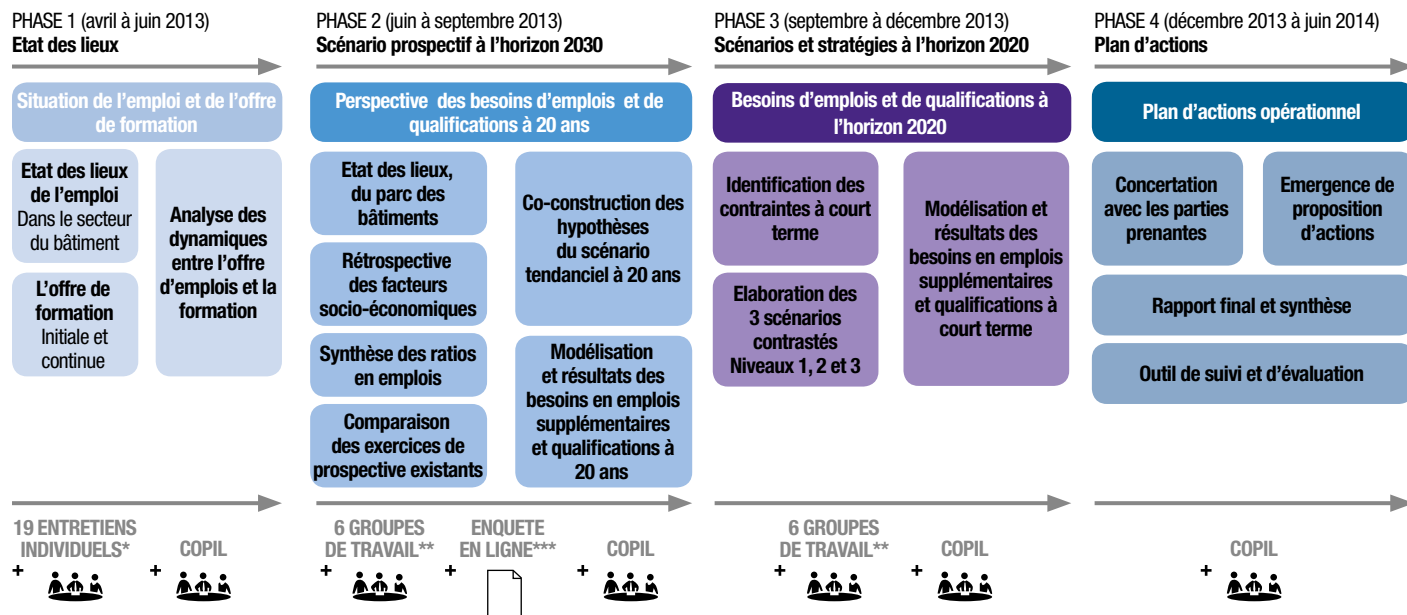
PHASE 1 (avril à juin 2013)
Etat des lieux

Situation de l'emploi et de l'offre de formation

Etat des lieux de l'emploi Dans le secteur du bâtiment

L'offre de formation Initiale et continue

Analyse des dynamiques entre l'offre d'emplois et la formation

PHASE 2 (juin à septembre 2013)
Scénario prospectif à l'horizon 2030

Perspective des besoins d'emplois et de qualifications à 20 ans

Etat des lieux, du parc des bâtiments

Rétrospective des facteurs socio-économiques

Synthèse des ratios en emplois

Comparaison des exercices de prospective existants

Co-construction des hypothèses du scénario tendanciel à 20 ans

Modélisation et résultats des besoins en emplois supplémentaires et qualifications à 20 ans

PHASE 3 (septembre à décembre 2013)
Scénarios et stratégies à l'horizon 2020

Besoins d'emplois et de qualifications à l'horizon 2020

Identification des contraintes à court terme

Elaboration des 3 scénarios contrastés Niveaux 1, 2 et 3

Modélisation et résultats des besoins en emplois supplémentaires et qualifications à court terme

PHASE 4 (décembre 2013 à juin 2014)
Plan d'actions

Plan d'actions opérationnel

Concertation avec les parties prenantes

Emergence de proposition d'actions

Rapport final et synthèse

Outil de suivi et d'évaluation

19 ENTRETIENS INDIVIDUELS* + COPIL +

6 GROUPES DE TRAVAIL** + ENQUETE EN LIGNE*** + COPIL +

6 GROUPES DE TRAVAIL** + COPIL +

COPIL +